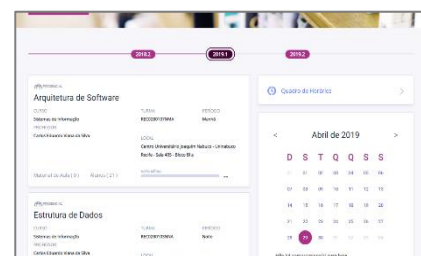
2018.2
2019.1
2019.2

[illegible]
Arquitetura de Software
CURSO
Sistemas de Informação
PROFESSOR
Carlos Eduardo Vieira da Silva
TURMA
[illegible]
PERÍODO
Manhã
LOCAL
Centro Universitário Joaquim Nabuco - Unidade Recife - Sala 405 - Bloco Blu
Material de Aula (3) | Alunos (21)

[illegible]
Estrutura de Dados
CURSO
Sistemas de Informação
PROFESSOR
Carlos Eduardo Vieira da Silva
TURMA
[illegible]
PERÍODO
Noite
LOCAL

Quadro de Horários

<
Abril de 2019
>
D S T Q Q S S
31 01 02 03 04 05 06
07 08 09 10 11 12 13
14 15 16 17 18 19 20
21 22 23 24 25 26 27
28 29 30 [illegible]